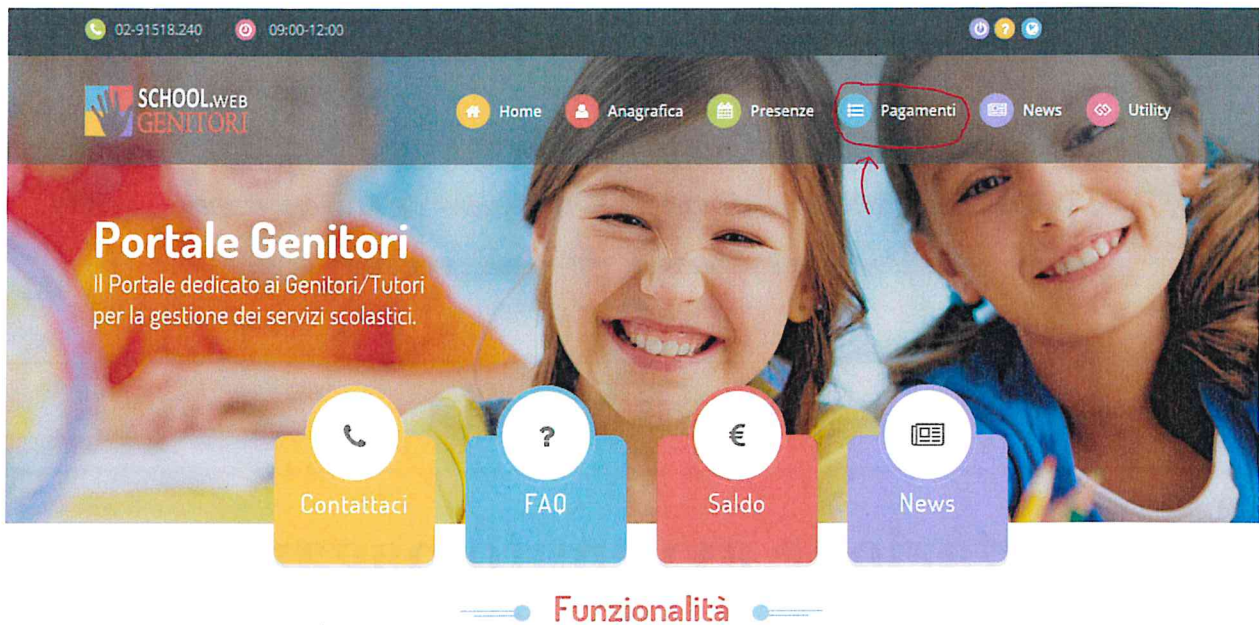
02-91518.240 09:00-12:00

SCHOOL.WEB GENITORI

Home Anagrafica Presenze Pagamenti News Utility

Portale Genitori
Il Portale dedicato ai Genitori/Tutori per la gestione dei servizi scolastici.

Contattaci

FAQ

€
Saldo

News

Funzionalità